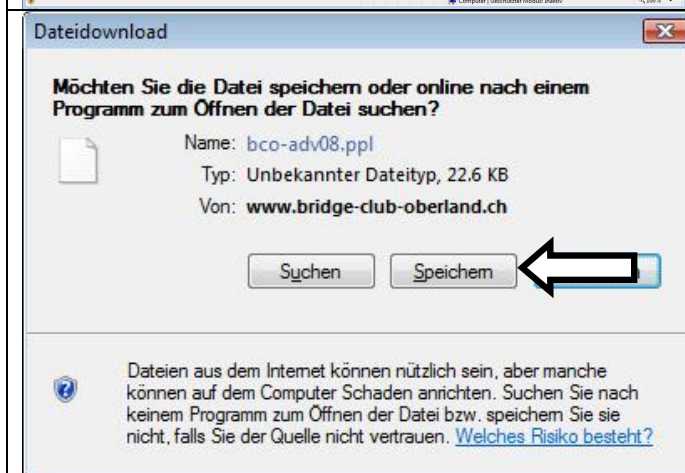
Computer | Geschützter Modus: Inaktiv

Dateidownload

Möchten Sie die Datei speichern oder online nach einem Programm zum Öffnen der Datei suchen?

Name: bco-adv08.ppl

Typ: Unbekannter Dateityp, 22.6 KB

Von: www.bridge-club-oberland.ch

Suchen

Speichern

Dateien aus dem Internet können nützlich sein, aber manche können auf dem Computer Schaden anrichten. Suchen Sie nach keinem Programm zum Öffnen der Datei bzw. speichern Sie sie nicht, falls Sie der Quelle nicht vertrauen. Welches Risiko besteht?